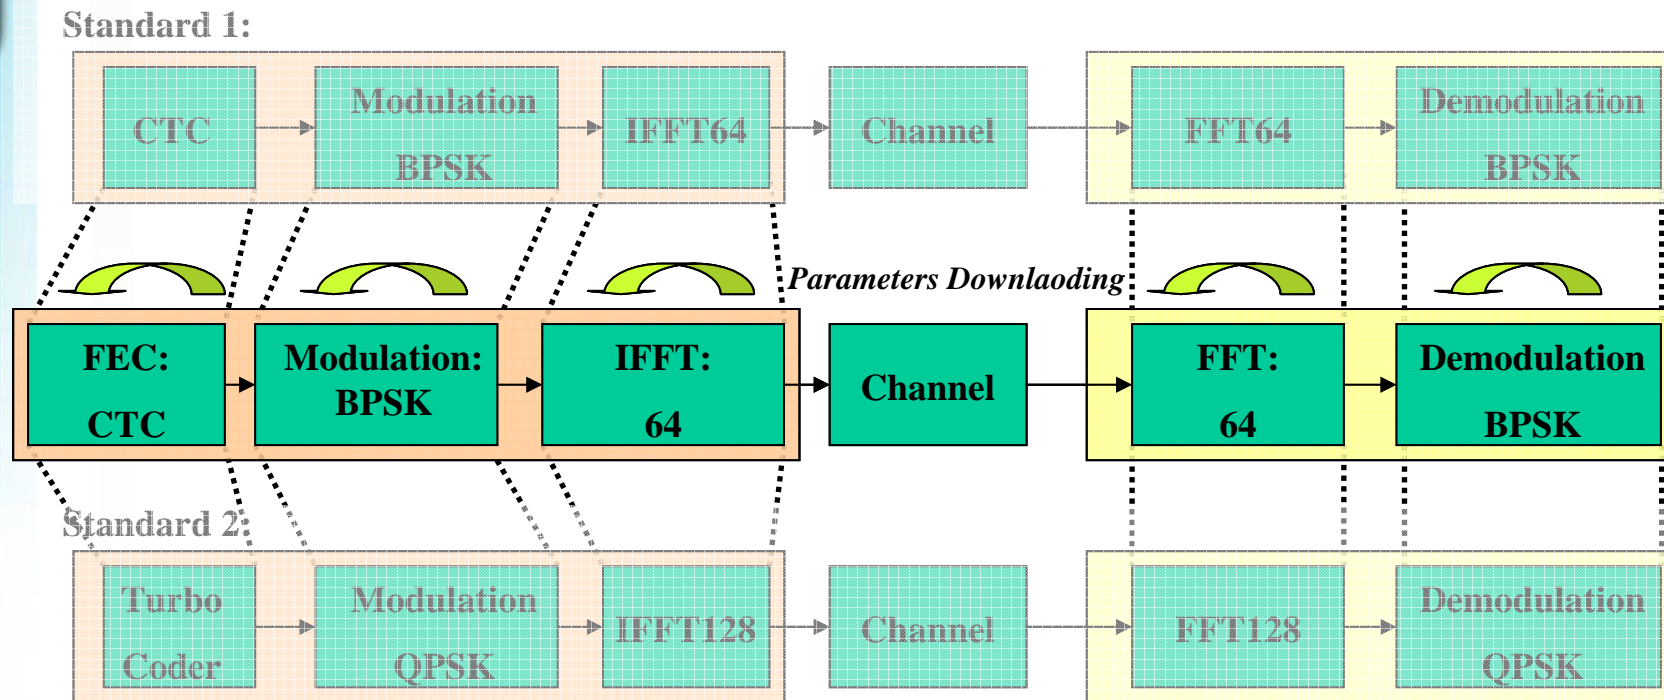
Standard 1:

CTC

Modulation BPSK

IFFT64

Channel

FFT64

Demodulation BPSK

Parameters Downlaoding

FEC: CTC

Modulation: BPSK

IFFT: 64

Channel

FFT: 64

Demodulation BPSK

Standard 2:

Turbo Coder

Modulation QPSK

IFFT128

Channel

FFT128

Demodulation QPSK